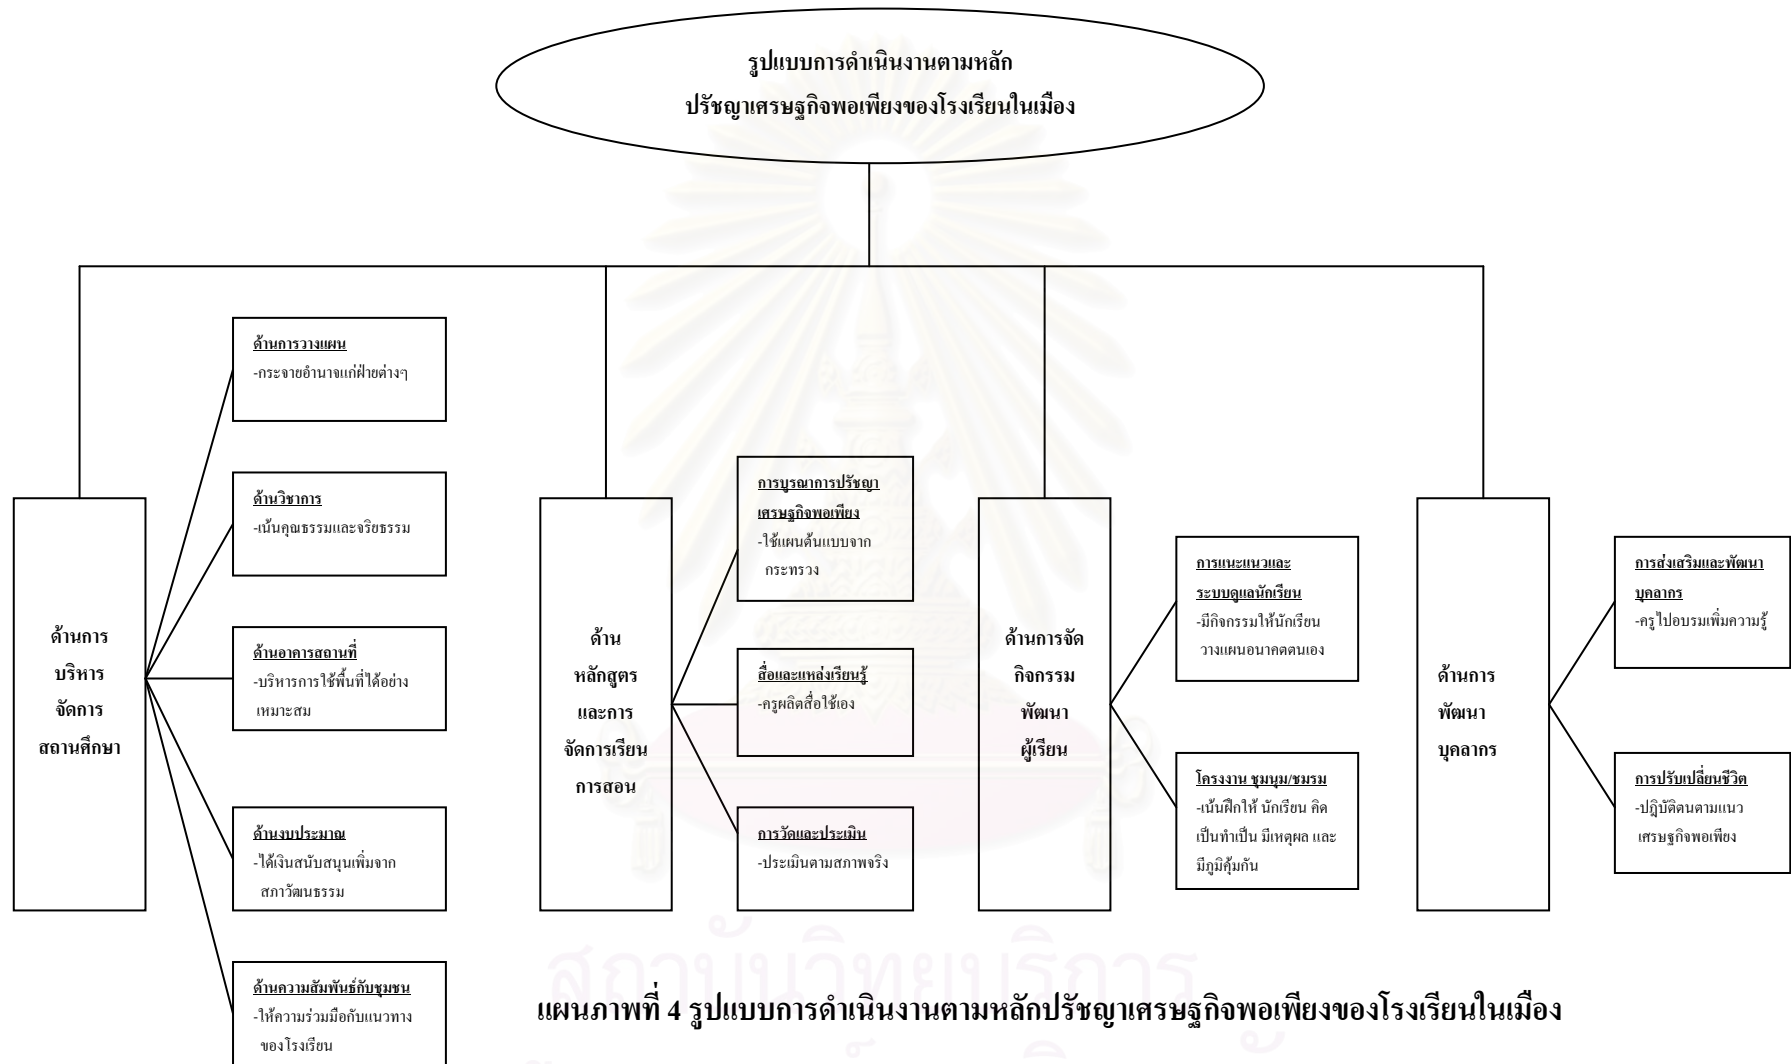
รูปแบบการดำเนินงานตามหลัก
ปรัชญาเศรษฐกิจพอเพียงของโรงเรียนในเมือง

ด้านการบริหารจัดการสถานศึกษา

ด้านการวางแผน
-กระจายอำนาจแก่ฝ่ายต่างๆ

ด้านวิชาการ
-เน้นคุณธรรมและจริยธรรม

ด้านอาคารสถานที่
-บริหารการใช้พื้นที่ได้อย่างเหมาะสม

ด้านงบประมาณ
-ได้เงินสนับสนุนเพิ่มจากสภาวัฒนธรรม

ด้านความสัมพันธ์กับชุมชน
-ให้ความร่วมมือกับแนวทางของโรงเรียน

ด้านหลักสูตรและการจัดการเรียนการสอน

การบูรณาการปรัชญาเศรษฐกิจพอเพียง
-ใช้แผนต้นแบบจากกระทรวง

สื่อและแหล่งเรียนรู้
-ครูผลิตสื่อใช้เอง

การวัดและประเมิน
-ประเมินตามสภาพจริง

ด้านการจัดกิจกรรมพัฒนาผู้เรียน

การแนะแนวและระบบดูแลนักเรียน
-มีกิจกรรมให้นักเรียนวางแผนอนาคตตนเอง

โครงงาน ชุมนุม/ชมรม
-เน้นฝึกให้ นักเรียน คิดเป็นทำเป็น มีเหตุผล และมีภูมิคุ้มกัน

ด้านการพัฒนาบุคลากร

การส่งเสริมและพัฒนาบุคลากร
-ครูไปอบรมเพิ่มความรู้

การปรับเปลี่ยนชีวิต
-ปฏิบัติตนตามแนวเศรษฐกิจพอเพียง

แผนภาพที่ 4 รูปแบบการดำเนินงานตามหลักปรัชญาเศรษฐกิจพอเพียงของโรงเรียนในเมือง